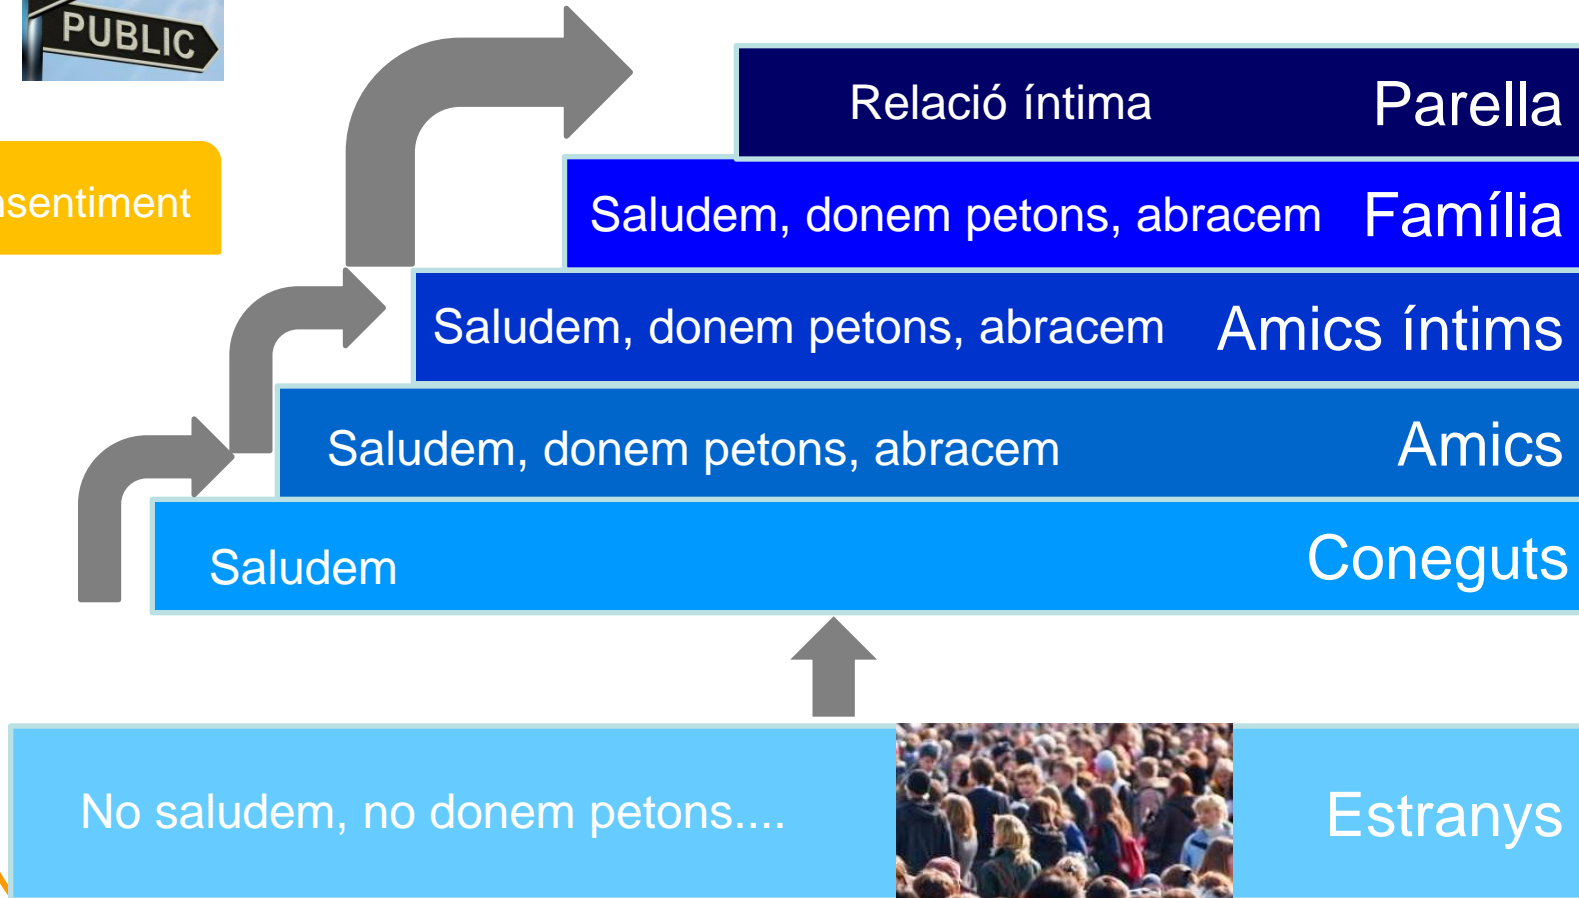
PUBLIC

nsentiment

Relació íntima Parella

Saludem, donem petons, abracem Família

Saludem, donem petons, abracem Amics íntims

Saludem, donem petons, abracem Amics

Saludem Coneguts

No saludem, no donem petons.... Estranys